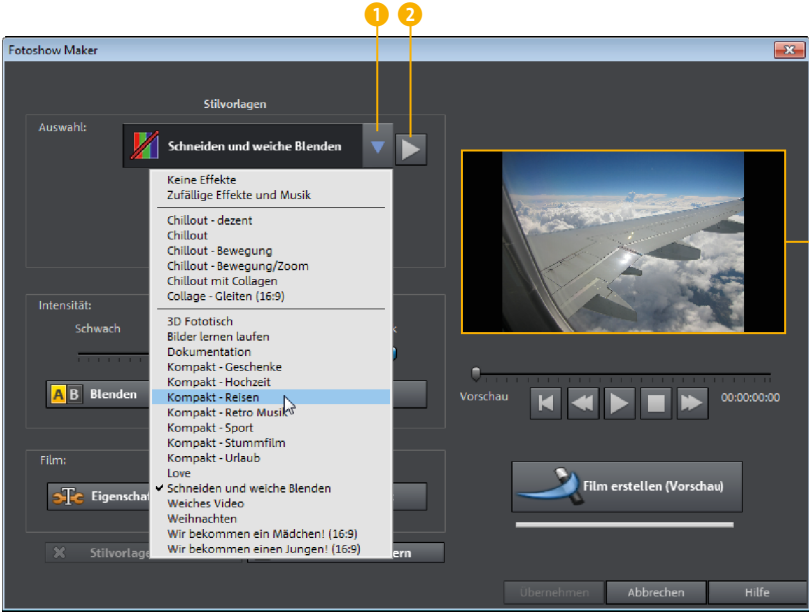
1
2
Fotoshow Maker
Stilvorlagen
Auswahl:
Schneiden und weiche Blenden
Keine Effekte
Zufällige Effekte und Musik
Chillout - dezent
Chillout
Chillout - Bewegung
Chillout - Bewegung/Zoom
Chillout mit Collagen
Collage - Gleiten (16:9)
3D Fototisch
Bilder lernen laufen
Dokumentation
Kompakt - Geschenke
Kompakt - Hochzeit
Kompakt - Reisen
Kompakt - Retro Musik
Kompakt - Sport
Kompakt - Stummfilm
Kompakt - Urlaub
Love
✔ Schneiden und weiche Blenden
Weiches Video
Weihnachten
Wir bekommen ein Mädchen! (16:9)
Wir bekommen einen Jungen! (16:9)
Intensität:
Schwach
k
A B Blenden
Film:
Eigenschaf
Stilvorlage
ern
Vorschau
00:00:00:00
Film erstellen (Vorschau)
Übernehmen
Abbrechen
Hilfe